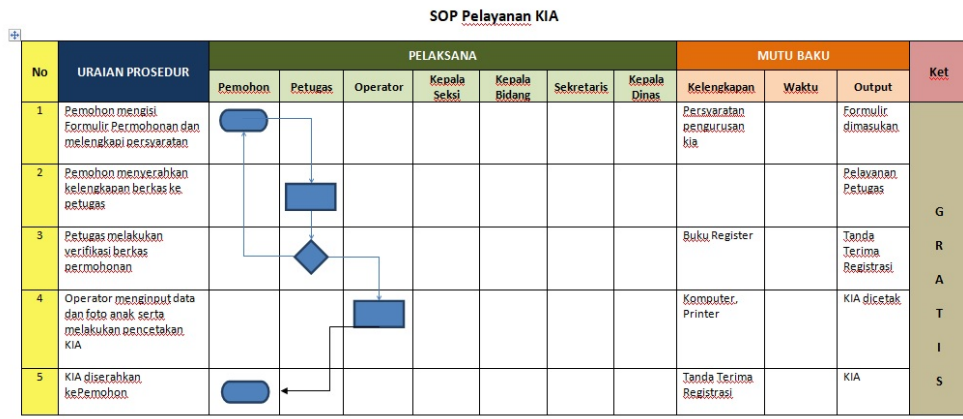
SOP Pelayanan KIA

<table>
<tr><th rowspan="2">No</th><th rowspan="2">URAIAN PROSEDUR</th><th colspan="7">PELAKSANA</th><th colspan="3">MUTU BAKU</th><th rowspan="2">Ket</th></tr>
<tr><th>Pemohon</th><th>Petugas</th><th>Operator</th><th>Kepala Seksi</th><th>Kepala Bidang</th><th>Sekretaris</th><th>Kepala Dinas</th><th>Kelengkapan</th><th>Waktu</th><th>Output</th></tr>
<tr><td>1</td><td>Pemohon mengisi Formulir Permohonan dan melengkapi persyaratan</td><td></td><td></td><td></td><td></td><td></td><td></td><td></td><td>Persyaratan pengurusan kia</td><td></td><td>Formulir dimasukan</td><td rowspan="5">G R A T I S</td></tr>
<tr><td>2</td><td>Pemohon menyerahkan kelengkapan berkas ke petugas</td><td></td><td></td><td></td><td></td><td></td><td></td><td></td><td></td><td></td><td>Pelayanan Petugas</td></tr>
<tr><td>3</td><td>Petugas melakukan verifikasi berkas permohonan</td><td></td><td></td><td></td><td></td><td></td><td></td><td></td><td>Buku Register</td><td></td><td>Tanda Terima Registrasi</td></tr>
<tr><td>4</td><td>Operator menginput data dan foto anak serta melakukan pencetakan KIA</td><td></td><td></td><td></td><td></td><td></td><td></td><td></td><td>Komputer, Printer</td><td></td><td>KIA dicetak</td></tr>
<tr><td>5</td><td>KIA diserahkan kePemohon</td><td></td><td></td><td></td><td></td><td></td><td></td><td></td><td>Tanda Terima Registrasi</td><td></td><td>KIA</td></tr>
</table>